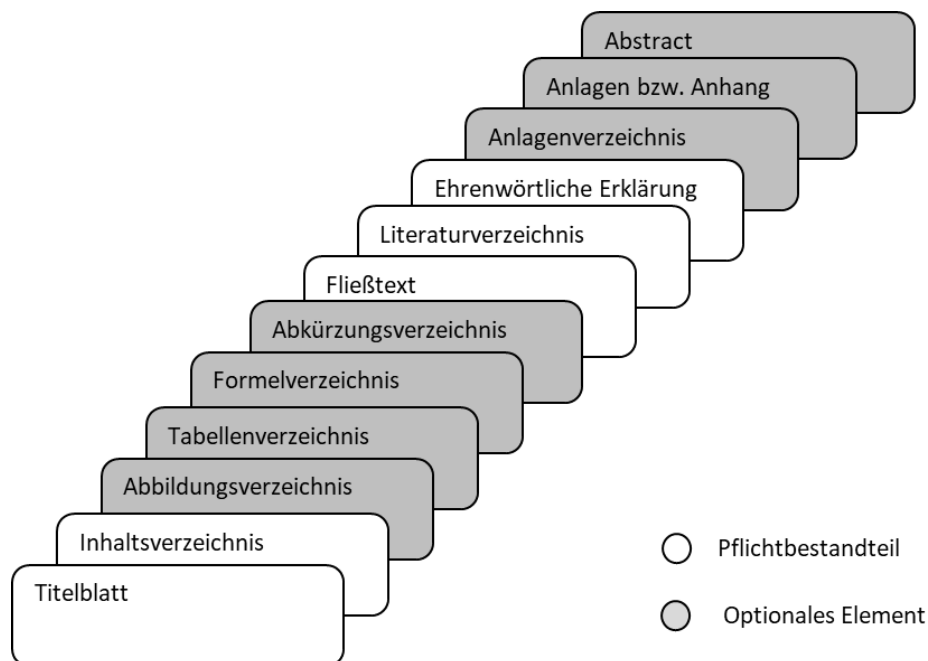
Abstract
Anlagen bzw. Anhang
Anlagenverzeichnis
Ehrenwörtliche Erklärung
Literaturverzeichnis
Fließtext
Abkürzungsverzeichnis
Formelverzeichnis
Tabellenverzeichnis
Abbildungsverzeichnis
Inhaltsverzeichnis
Titelblatt

Pflichtbestandteil
Optionales Element